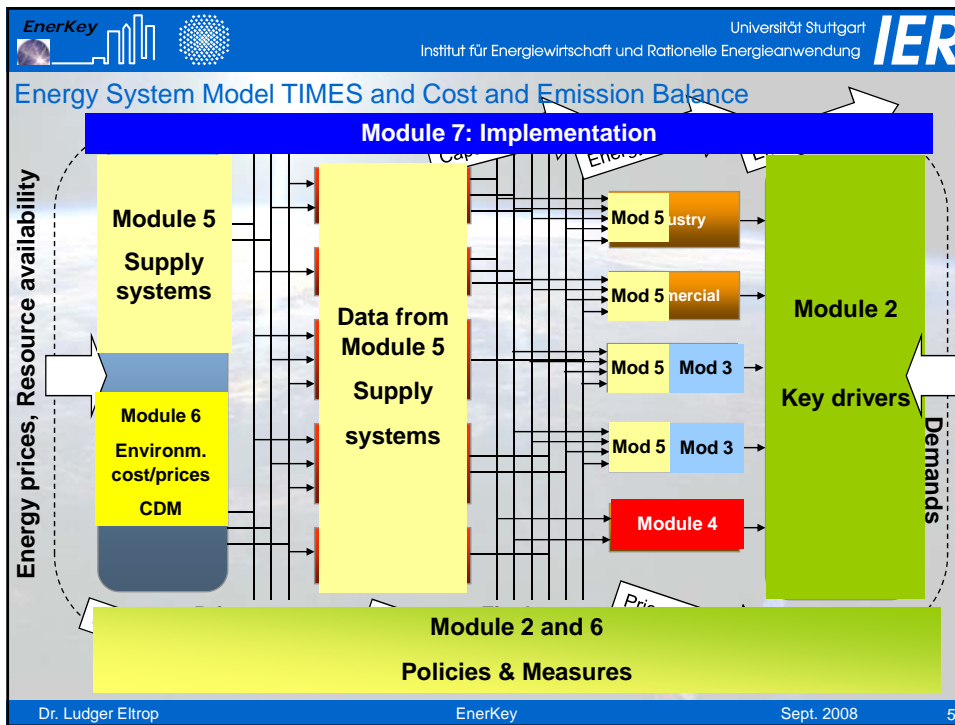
EnerKey

Universität Stuttgart
Institut für Energiewirtschaft und Rationelle Energieanwendung

IER

Energy System Model TIMES and Cost and Emission Balance

Module 7: Implementation

Cap

Energ

Energy prices, Resource availability

Module 5

Supply systems

Module 6

Environm. cost/prices

CDM

Data from Module 5

Supply systems

Mod 5 ustry

Mod 5 nercial

Mod 5 Mod 3

Mod 5 Mod 3

Module 4

Module 2

Key drivers

Demands

Pri

Module 2 and 6

Policies & Measures

Dr. Ludger Eltrop

EnerKey

Sept. 2008

5